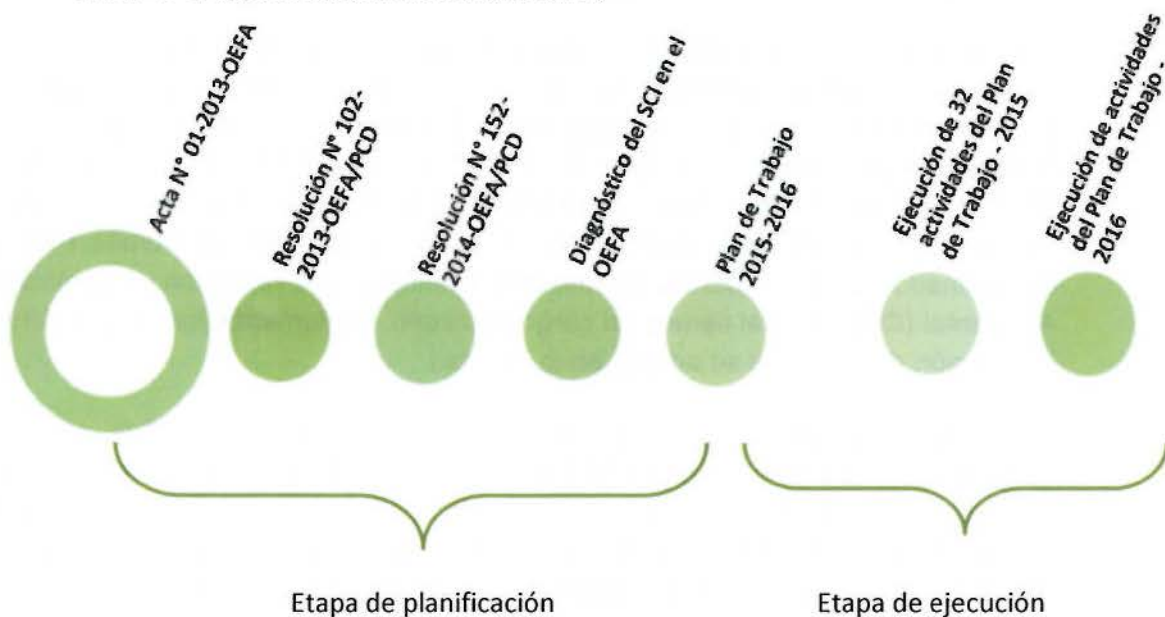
Acta N° 01-2013-OEFA

Resolución N° 102-2013-OEFA/PCD

Resolución N° 152-2014-OEFA/PCD

Diagnóstico del SCI en el OEFA

Plan de Trabajo 2015-2016

Ejecución de 32 actividades del Plan de Trabajo - 2015

Ejecución de actividades del Plan de Trabajo - 2016

Etapa de planificación

Etapa de ejecución